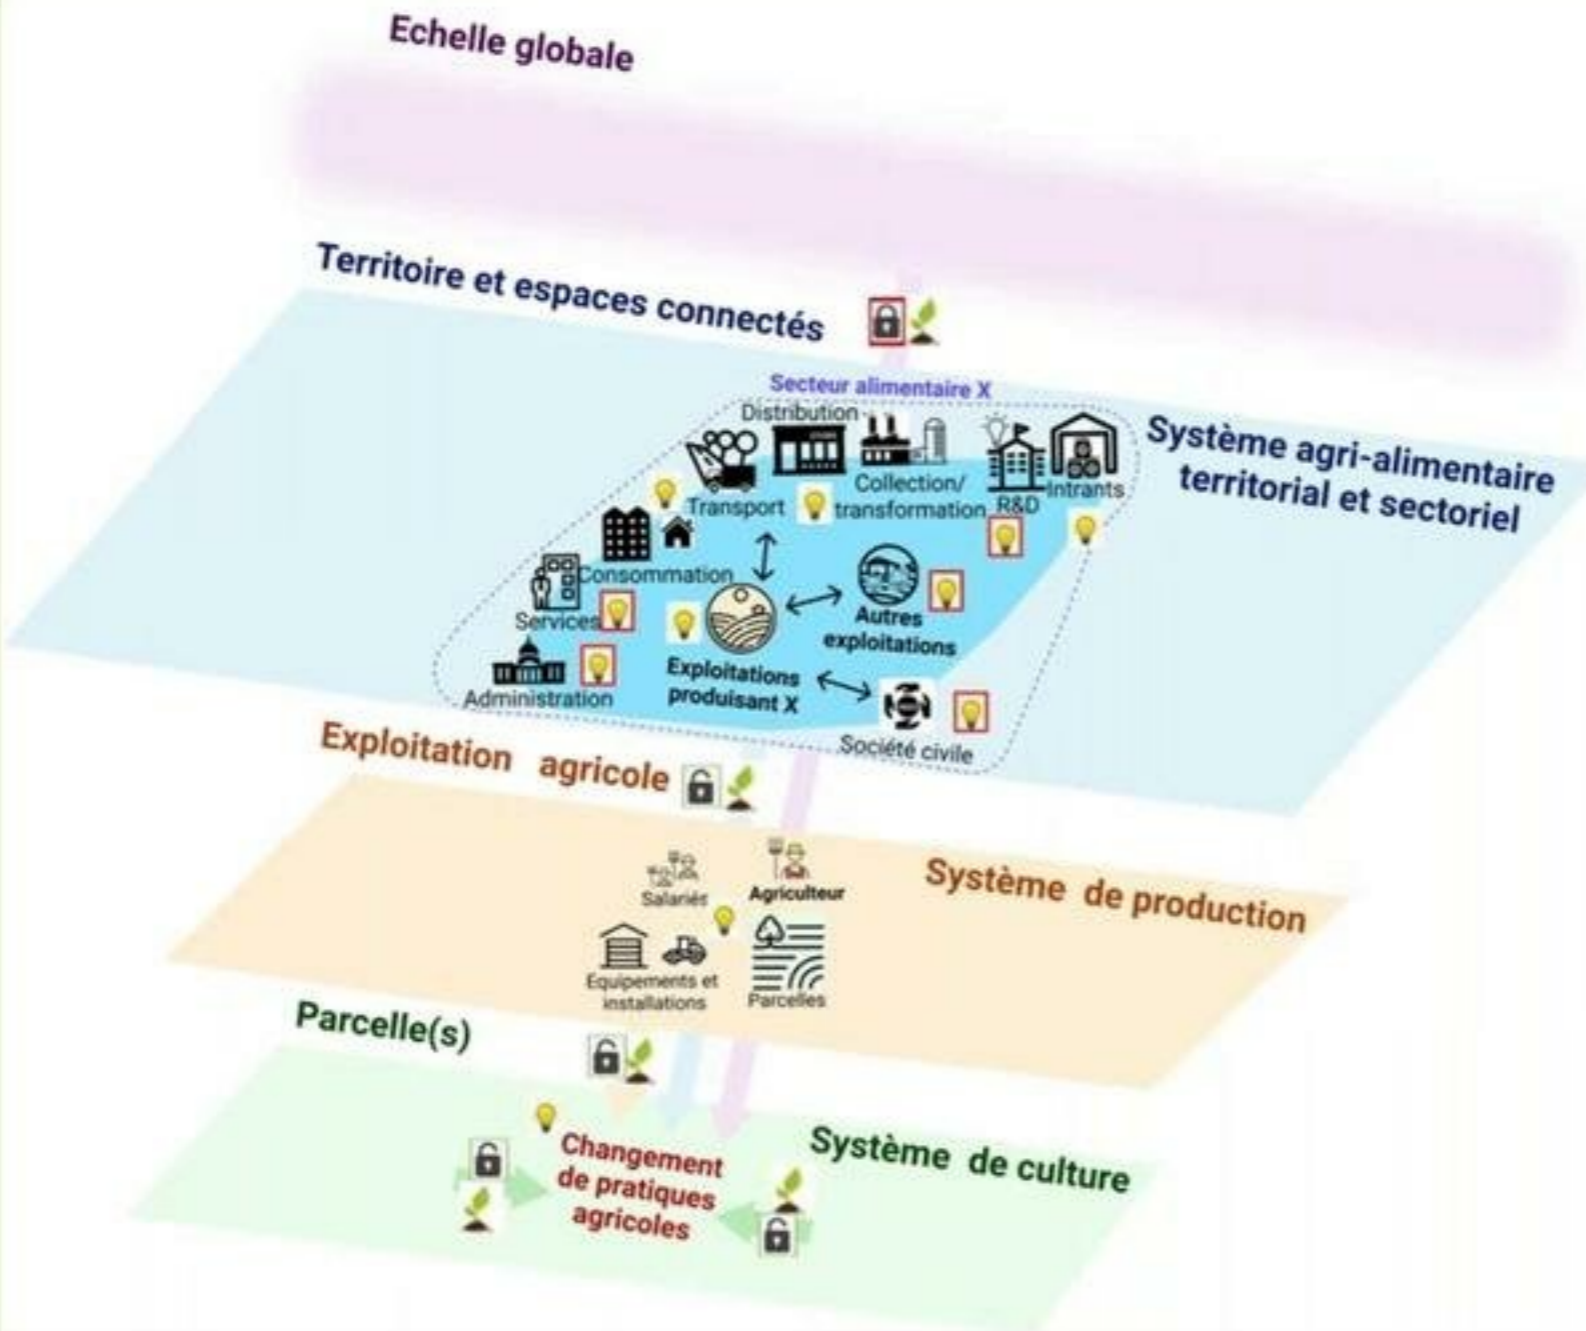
Echelle globale

Territoire et espaces connectés

Secteur alimentaire X

Distribution

Transport

Collection/ transformation

R&D

Intrants

Système agri-alimentaire territorial et sectoriel

Consommation

Services

Autres exploitations

Administration

Exploitations produisant X

Société civile

Exploitation agricole

Salariés

Agriculteur

Système de production

Equipements et installations

Parcelles

Parcelle(s)

Changement de pratiques agricoles

Système de culture